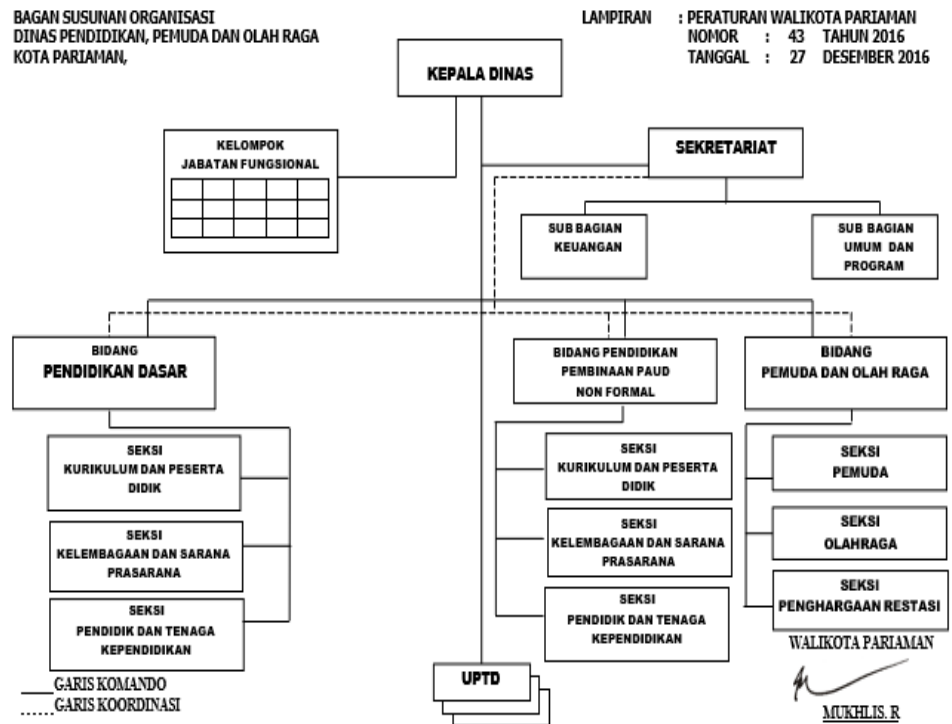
BAGAN SUSUNAN ORGANISASI
DINAS PENDIDIKAN, PEMUDA DAN OLAH RAGA
KOTA PARIAMAN,

LAMPIRAN : PERATURAN WALIKOTA PARIAMAN
NOMOR : 43 TAHUN 2016
TANGGAL : 27 DESEMBER 2016

KEPALA DINAS

KELOMPOK
JABATAN FUNGSIONAL

SEKRETARIAT

SUB BAGIAN
KEUANGAN

SUB BAGIAN
UMUM DAN
PROGRAM

BIDANG
PENDIDIKAN DASAR

SEKSI
KURIKULUM DAN PESERTA
DIDIK

SEKSI
KELEMBAGAAN DAN SARANA
PRASARANA

SEKSI
PENDIDIK DAN TENAGA
KEPENDIDIKAN

BIDANG PENDIDIKAN
PEMBINAAN PAUD
NON FORMAL

SEKSI
KURIKULUM DAN PESERTA
DIDIK

SEKSI
KELEMBAGAAN DAN SARANA
PRASARANA

SEKSI
PENDIDIK DAN TENAGA
KEPENDIDIKAN

BIDANG
PEMUDA DAN OLAH RAGA

SEKSI
PEMUDA

SEKSI
OLAHRAGA

SEKSI
PENGHARGAAN RESTASI

UPTD

GARIS KOMANDO
GARIS KOORDINASI

WALIKOTA PARIAMAN

MUKHLIS. R